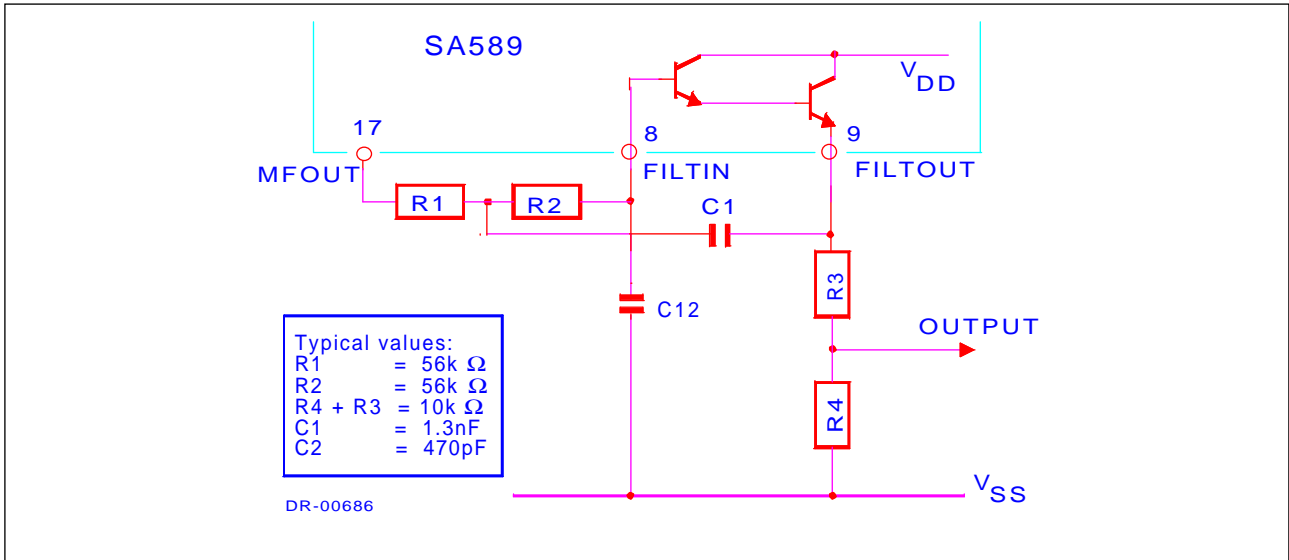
SA589

$V_{DD}$

17

8

9

MFOUT

FILTIN

FILTOUT

R1

R2

C1

R3

C12

OUTPUT

R4

Typical values:
R1 = 56k $\Omega$
R2 = 56k $\Omega$
R4 + R3 = 10k $\Omega$
C1 = 1.3nF
C2 = 470pF

$V_{SS}$

DR-00686